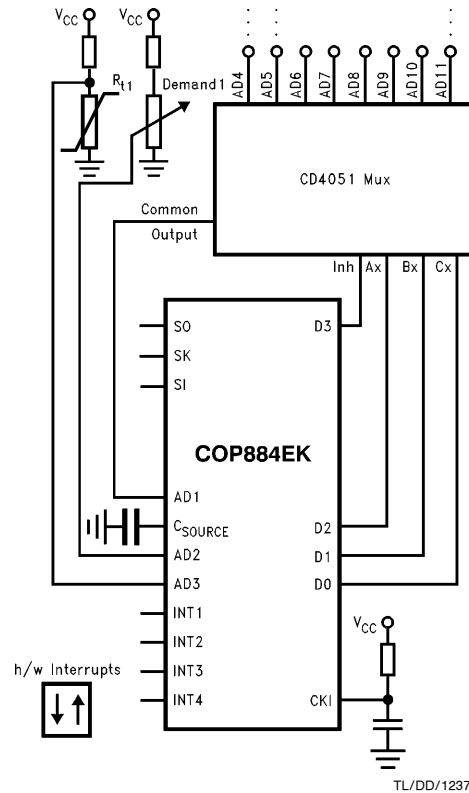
$V_{CC}$
$V_{CC}$
$R_{t1}$
Demand1
AD4
AD5
AD6
AD7
AD8
AD9
AD10
AD11
CD4051 Mux
Common
Output
Inh
Ax
Bx
Cx
SO
SK
SI
D3
COP884EK
AD1
$C_{SOURCE}$
D2
AD2
D1
AD3
D0
INT1
INT2
$V_{CC}$
h/w Interrupts
INT3
INT4
CKI
TL/DD/1237